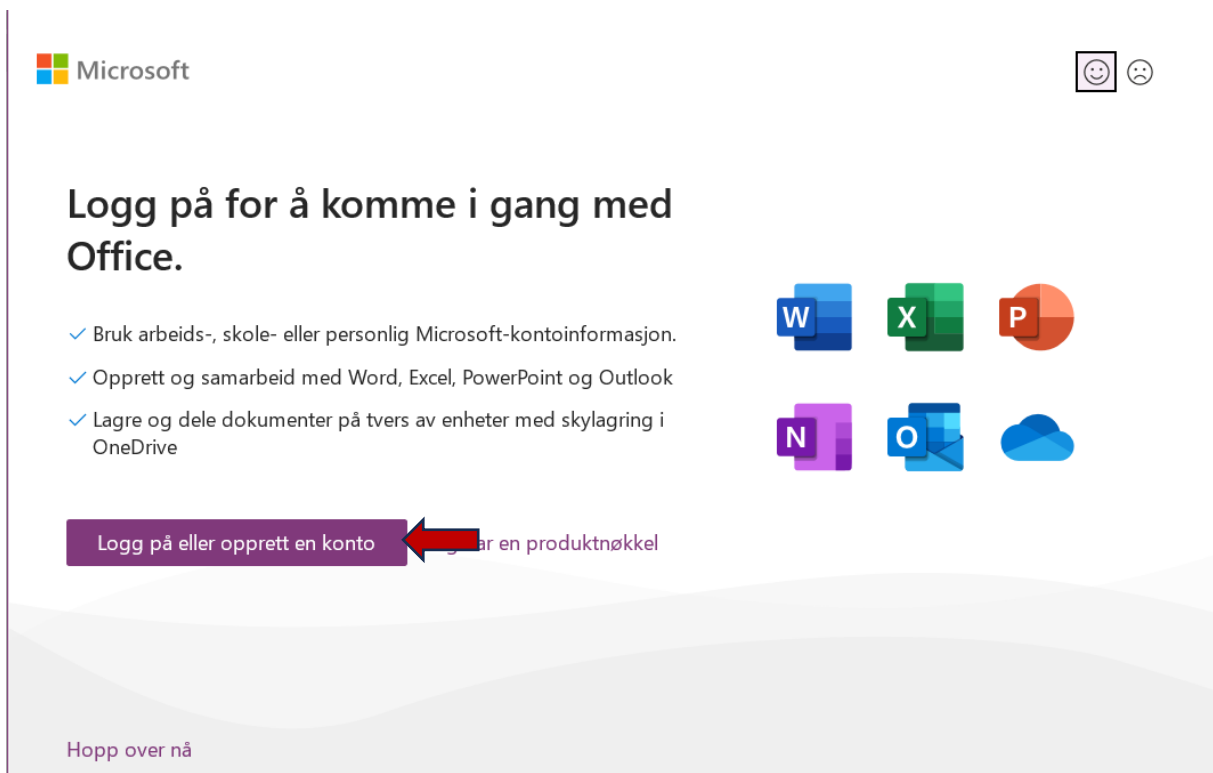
Microsoft

☺ ☹

Logg på for å komme i gang med Office.

✓ Bruk arbeids-, skole- eller personlig Microsoft-kontoinformasjon.

✓ Opprett og samarbeid med Word, Excel, PowerPoint og Outlook

✓ Lagre og dele dokumenter på tvers av enheter med skylagring i OneDrive

W X P N O

Logg på eller opprett en konto

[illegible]ar en produktnøkkel

Hopp over nå